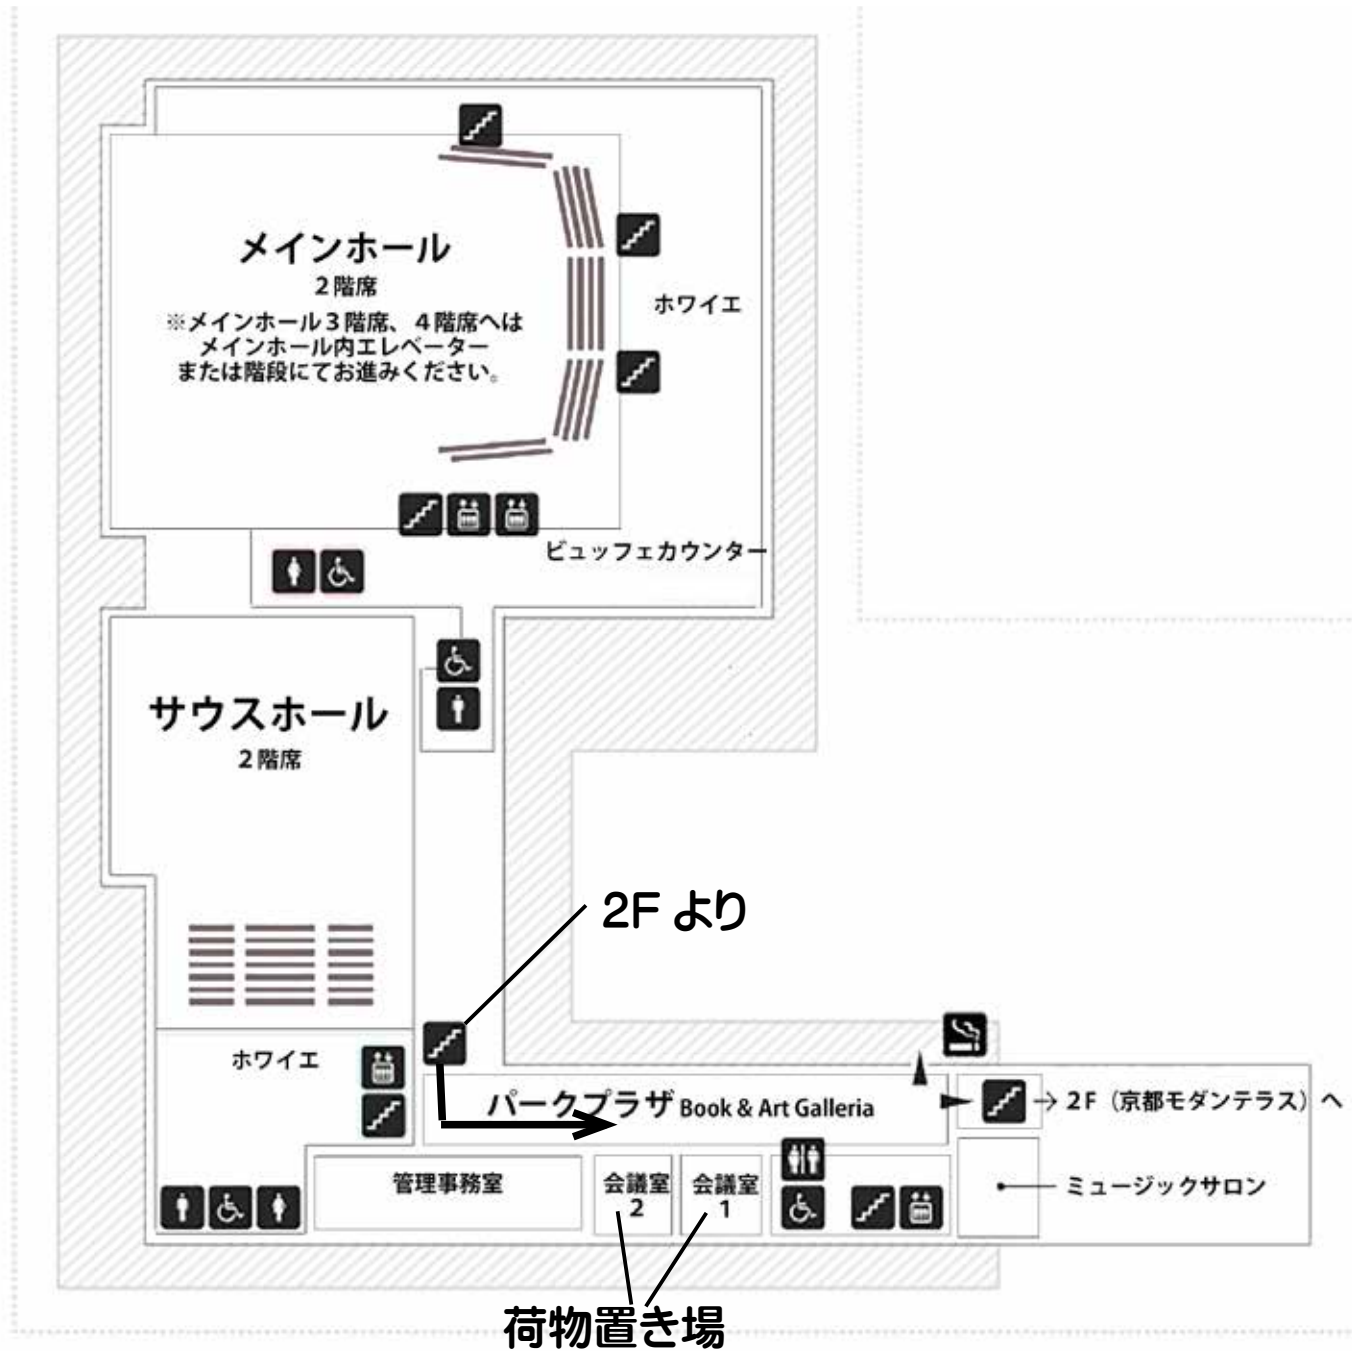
メインホール
2階席
※メインホール3階席、4階席へはメインホール内エレベーターまたは階段にてお進みください。

ホワイエ

ビュッフェカウンター

サウスホール
2階席

2F より

ホワイエ

パークプラザ Book & Art Galleria

→ 2F（京都モダンテラス）へ

管理事務室

会議室 2

会議室 1

ミュージックサロン

荷物置き場